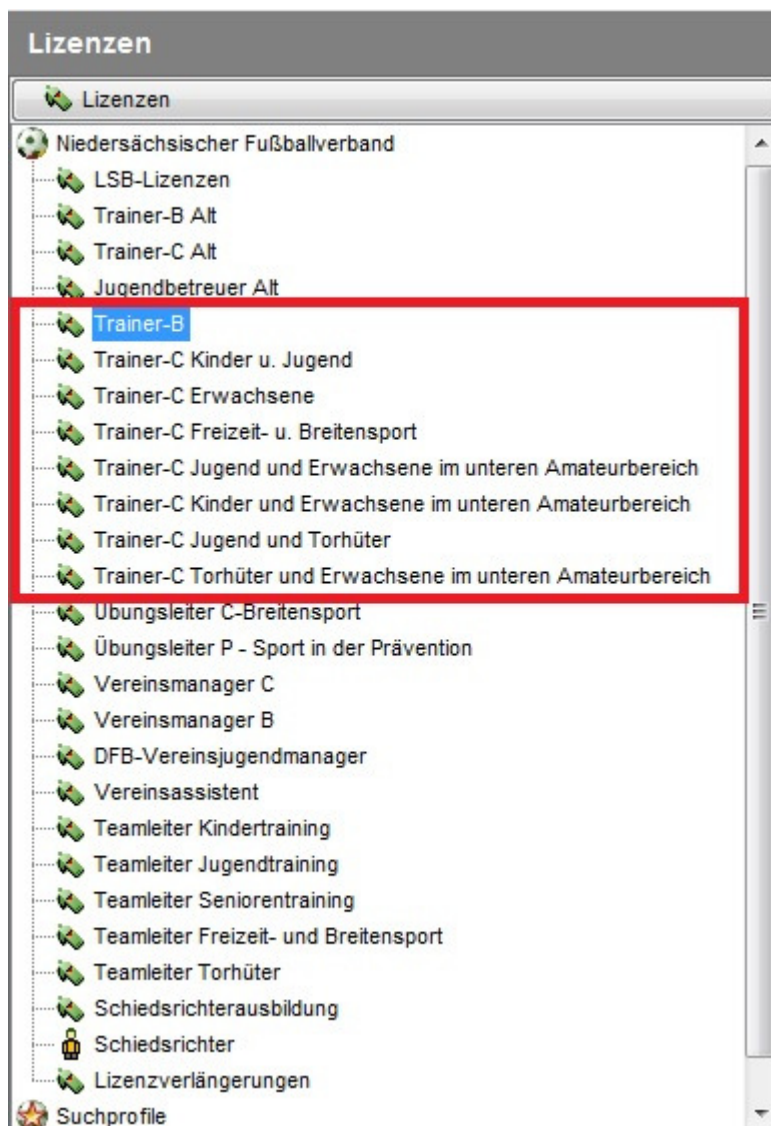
Lizenzen

Lizenzen

Niedersächsischer Fußballverband
LSB-Lizenzen
Trainer-B Alt
Trainer-C Alt
Jugendbetreuer Alt
Trainer-B
Trainer-C Kinder u. Jugend
Trainer-C Erwachsene
Trainer-C Freizeit- u. Breitensport
Trainer-C Jugend und Erwachsene im unteren Amateurbereich
Trainer-C Kinder und Erwachsene im unteren Amateurbereich
Trainer-C Jugend und Torhüter
Trainer-C Torhüter und Erwachsene im unteren Amateurbereich
Übungsleiter C-Breitensport
Übungsleiter P - Sport in der Prävention
Vereinsmanager C
Vereinsmanager B
DFB-Vereinsjugendmanager
Vereinsassistent
Teamleiter Kindertraining
Teamleiter Jugendtraining
Teamleiter Seniorentraining
Teamleiter Freizeit- und Breitensport
Teamleiter Torhüter
Schiedsrichterausbildung
Schiedsrichter
Lizenzverlängerungen
Suchprofile